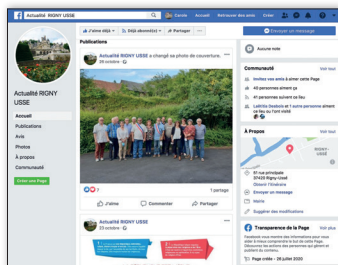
Actualité RIGNY USSE

Carole Accueil Retrouver des amis Créer

J'aime déjà Déjà abonné(e) Partager Envoyer un message

Actualité RIGNY USSE

Accueil
Publications
Avis
Photos
À propos
Communauté

Créer une Page

Publications

Actualité RIGNY USSE a changé sa photo de couverture.
26 octobre

1 partage

J'aime Commenter Partager

Actualité RIGNY USSE
23 octobre

Aucune note

Communauté Voir tout

Invitez vos amis à aimer cette Page
40 personnes aiment ça
41 personnes suivent ce lieu
Laëtitia Goubault et 1 autre personne aiment ce lieu ou l'ont visité

À Propos Voir tout

51 rue principale
37420 Rigny-Ussé
Obtenir l'itinéraire
Envoyer un message
Mairie
Suggérer des modifications

Transparence de la Page Voir tout

Facebook vous montre des informations pour vous aider à mieux comprendre le but de cette Page. Découvrez les actions des personnes qui gèrent et publient du contenu.

Page créée - 26 juillet 2020